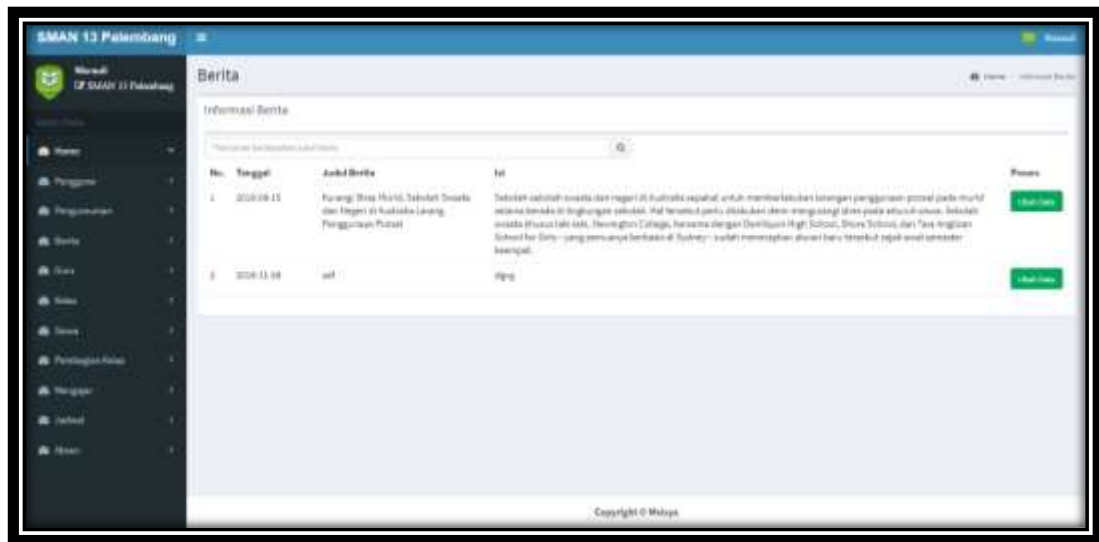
SMAN 13 Palembang

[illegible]
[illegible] SMAN 13 Palembang

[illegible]

Home

Pengguna

Pengumuman

Berita

Guru

Kelas

Siswa

Pembagian Kelas

Mengajar

Jadwal

Absen

Berita

Home > Informasi Berita

Informasi Berita

Pencarian berdasarkan judul berita

| No. | Tanggal | Judul Berita | Isi | Proses |
|---|---|---|---|---|
| 1 | 2016-09-15 | Kurangi Stres Murid, Sekolah Swasta dan Negeri di Australia Larang Penggunaan Ponsel | Sekolah-sekolah swasta dan negeri di Australia sepakat untuk memberlakukan larangan penggunaan ponsel pada murid selama berada di lingkungan sekolah. Hal tersebut perlu dilakukan demi mengurangi stres pada anak-anak. Sekolah swasta khusus laki-laki, Newington College, bersama dengan Davidson High School, Shore School, dan Tara Anglican School for Girls - yang semuanya berbasis di Sydney - sudah menerapkan aturan baru tersebut sejak awal semester kemarin. | Lihat Data |
| 2 | 2016-11-08 | asf | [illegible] | Lihat Data |

Copyright © Melaya